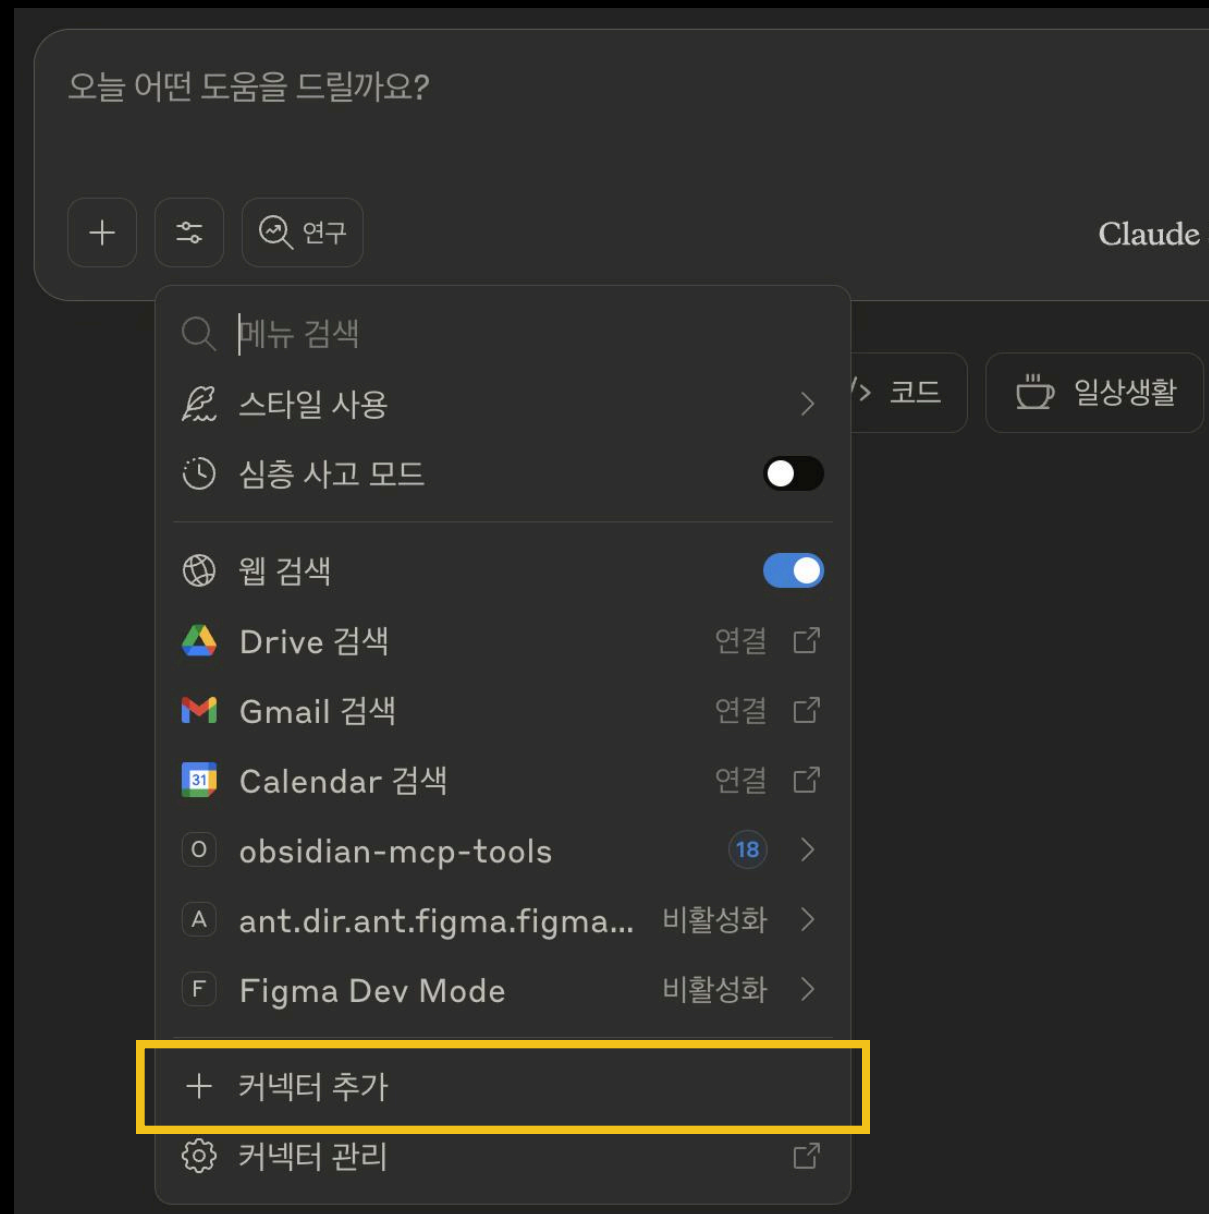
오늘 어떤 도움을 드릴까요?

+
연구
Claude

메뉴 검색
스타일 사용
심층 사고 모드
웹 검색
Drive 검색 연결
Gmail 검색 연결
Calendar 검색 연결
obsidian-mcp-tools 18
ant.dir.ant.figma.figma... 비활성화
Figma Dev Mode 비활성화
+ 커넥터 추가
커넥터 관리

코드
일상생활